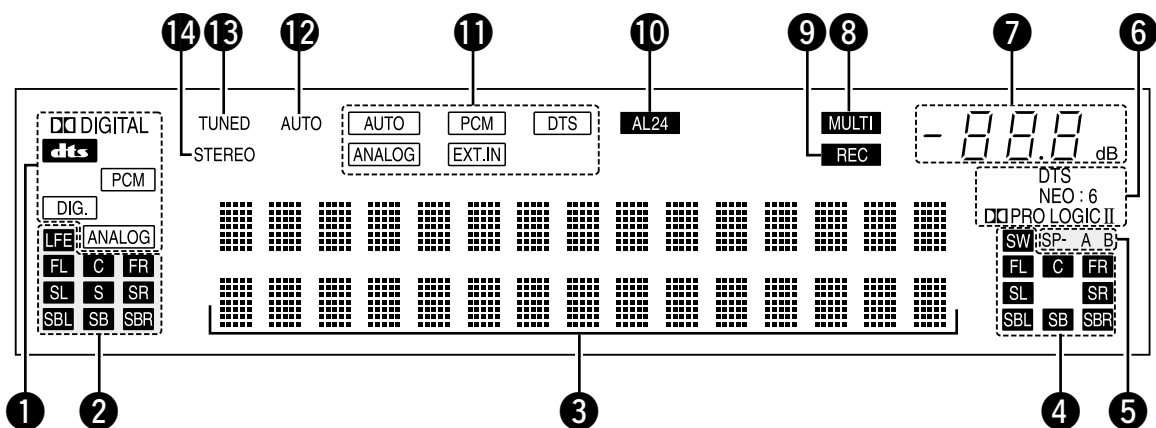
⓮ ⓭ ⓬ ⓫ ❿ ❾ ❽ ❼ ❻

DD DIGITAL
dts
PCM
DIG.
ANALOG
LFE
FL C FR
SL S SR
SBL SB SBR

TUNED
STEREO
AUTO

AUTO PCM DTS
ANALOG EXT.IN

AL24

MULTI
REC

- 888 dB

DTS
NEO : 6
DD PRO LOGIC II

SW SP- A B
FL C FR
SL SR
SBL SB SBR

❶ ❷ ❸ ❹ ❺